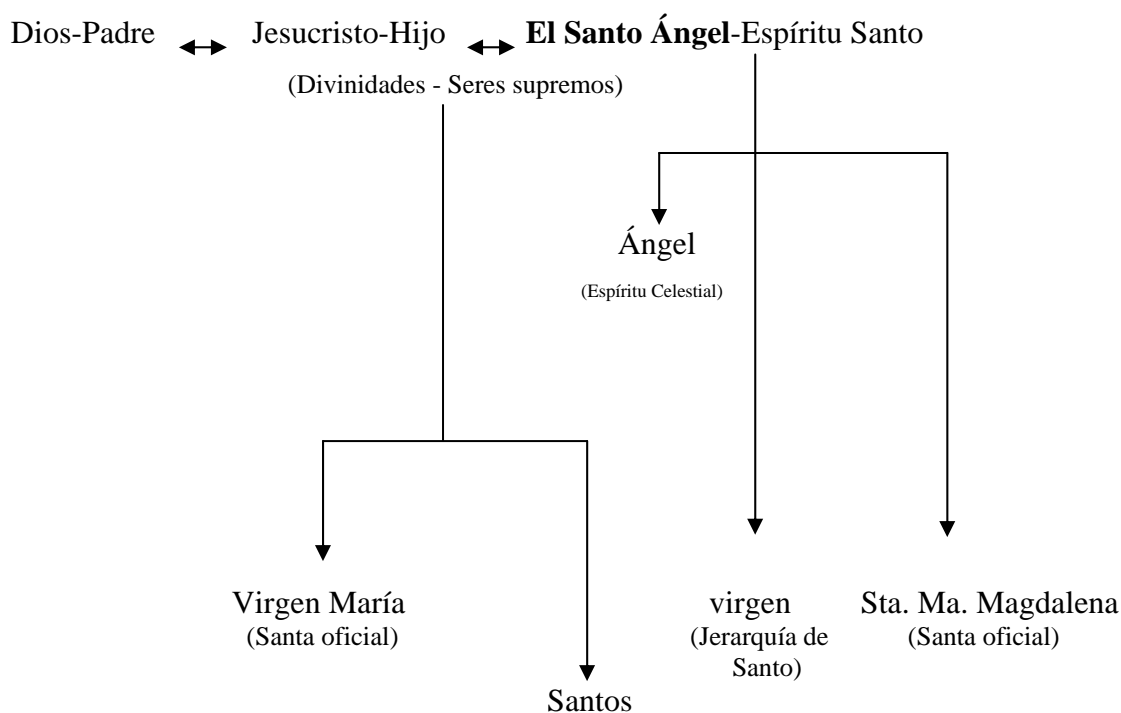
Dios-Padre ↔ Jesucristo-Hijo ↔ **El Santo Ángel**-Espíritu Santo

(Divinidades - Seres supremos)

Ángel
(Espíritu Celestial)

Virgen María
(Santa oficial)

Santos

virgen
(Jerarquía de Santo)

Sta. Ma. Magdalena
(Santa oficial)